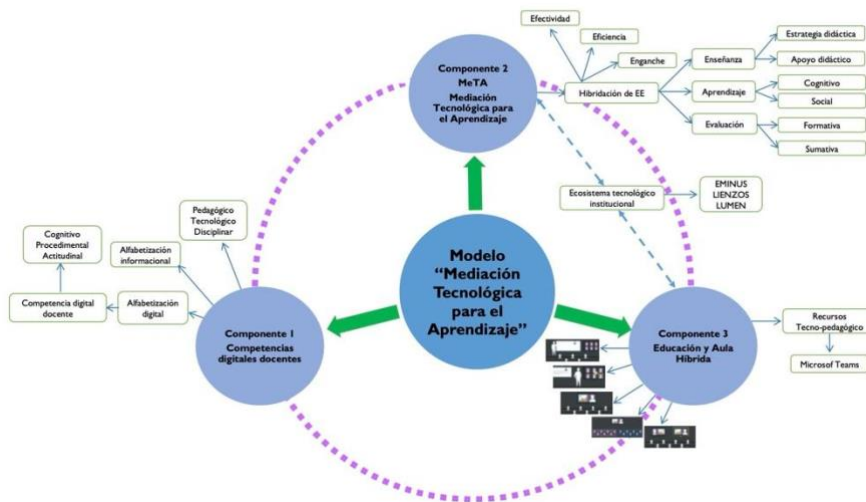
Modelo "Mediación Tecnológica para el Aprendizaje"

Componente 2
MeTA
Mediación Tecnológica para el Aprendizaje

Efectividad
Eficiencia
Enganche
Hibridación de EE
Enseñanza
Estrategia didáctica
Apoyo didáctico
Aprendizaje
Cognitivo
Social
Evaluación
Formativa
Sumativa

Ecosistema tecnológico institucional
EMINUS
LIENZOS
LUMEN

Componente 1
Competencias digitales docentes

Pedagógico
Tecnológico
Disciplinar
Alfabetización informacional
Cognitivo
Procedimental
Actitudinal
Competencia digital docente
Alfabetización digital

Componente 3
Educación y Aula Híbrida

Recursos
Tecno-pedagógico
Microsof Teams